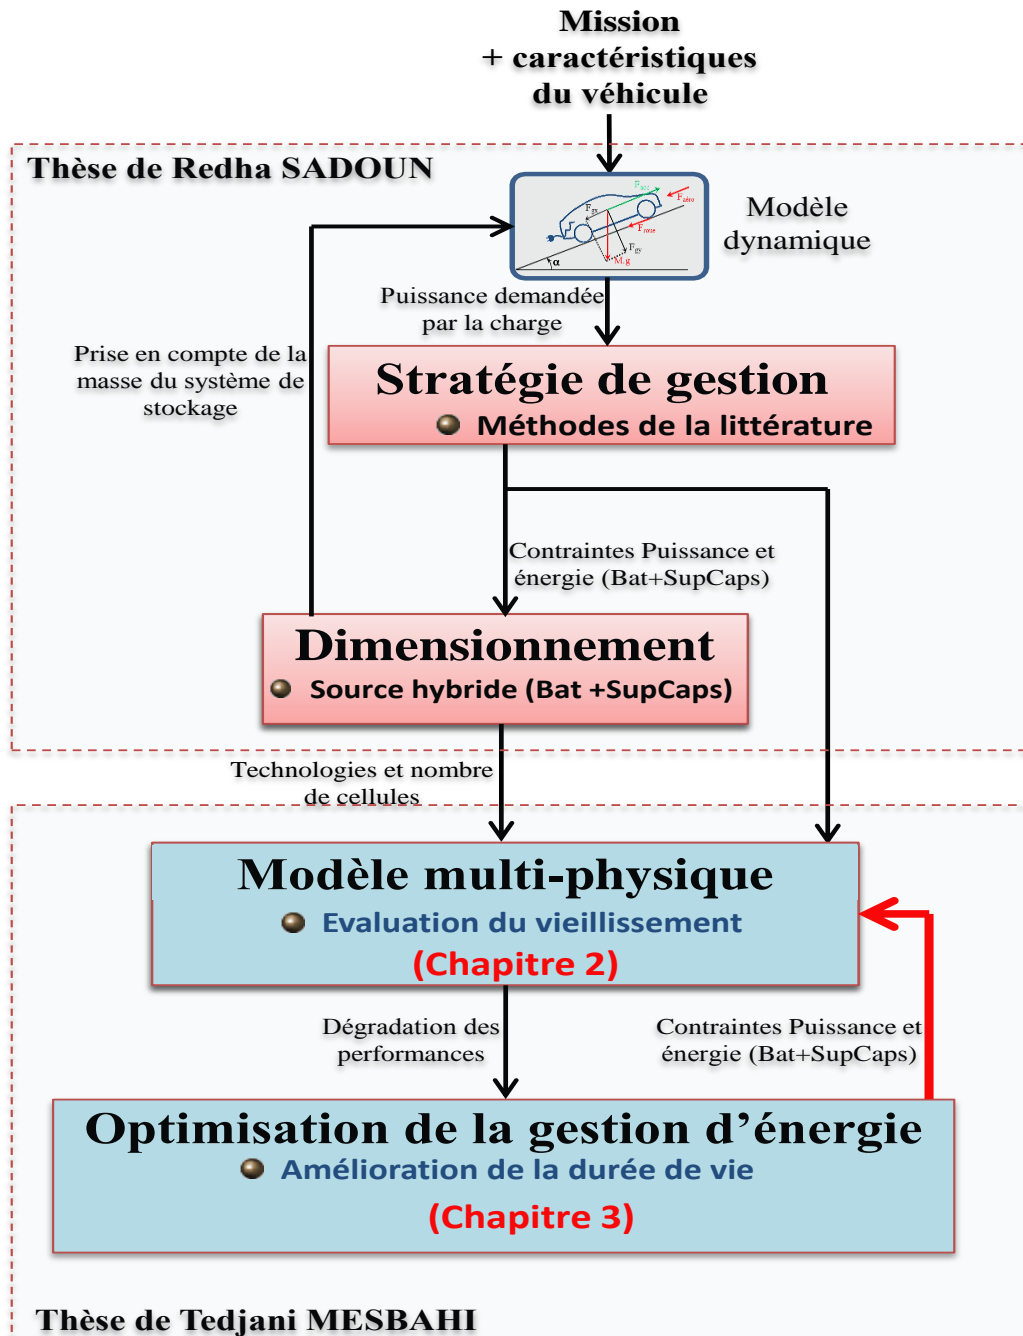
Mission
+ caractéristiques
du véhicule

Thèse de Redha SADOUN

$F_{acc}$
$F_{aéro}$
$F_{gx}$
$F_{roue}$
$F_{gy}$
$M_g$
$\alpha$

Modèle
dynamique

Puissance demandée
par la charge

Prise en compte de la masse du système de stockage

Stratégie de gestion
Méthodes de la littérature

Contraintes Puissance et énergie (Bat+SupCaps)

Dimensionnement
Source hybride (Bat +SupCaps)

Technologies et nombre de cellules

Modèle multi-physique
Evaluation du vieillissement
(Chapitre 2)

Dégradation des performances

Contraintes Puissance et énergie (Bat+SupCaps)

Optimisation de la gestion d'énergie
Amélioration de la durée de vie
(Chapitre 3)

Thèse de Tedjani MESBAHI